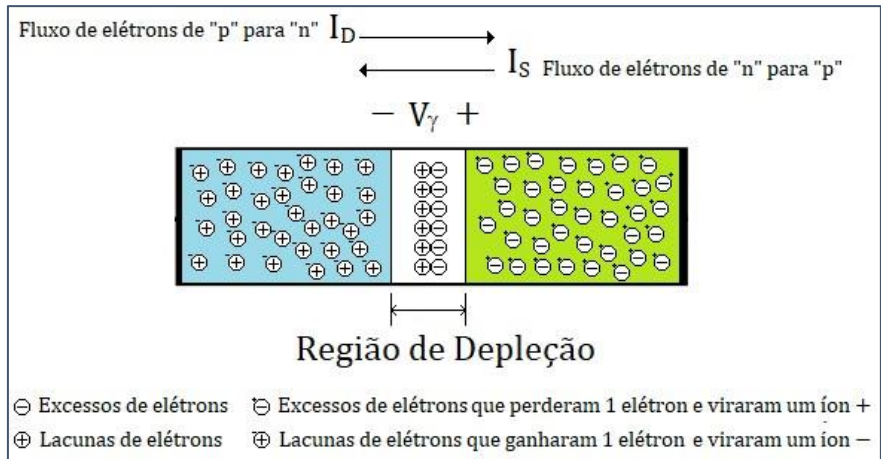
Fluxo de elétrons de "p" para "n" $I_D$

$I_S$ Fluxo de elétrons de "n" para "p"

$- \; V_\gamma \; +$

Região de Depleção

⊖ Excessos de elétrons ⊖ Excessos de elétrons que perderam 1 elétron e viraram um íon +

⊕ Lacunas de elétrons ⊕ Lacunas de elétrons que ganharam 1 elétron e viraram um íon −